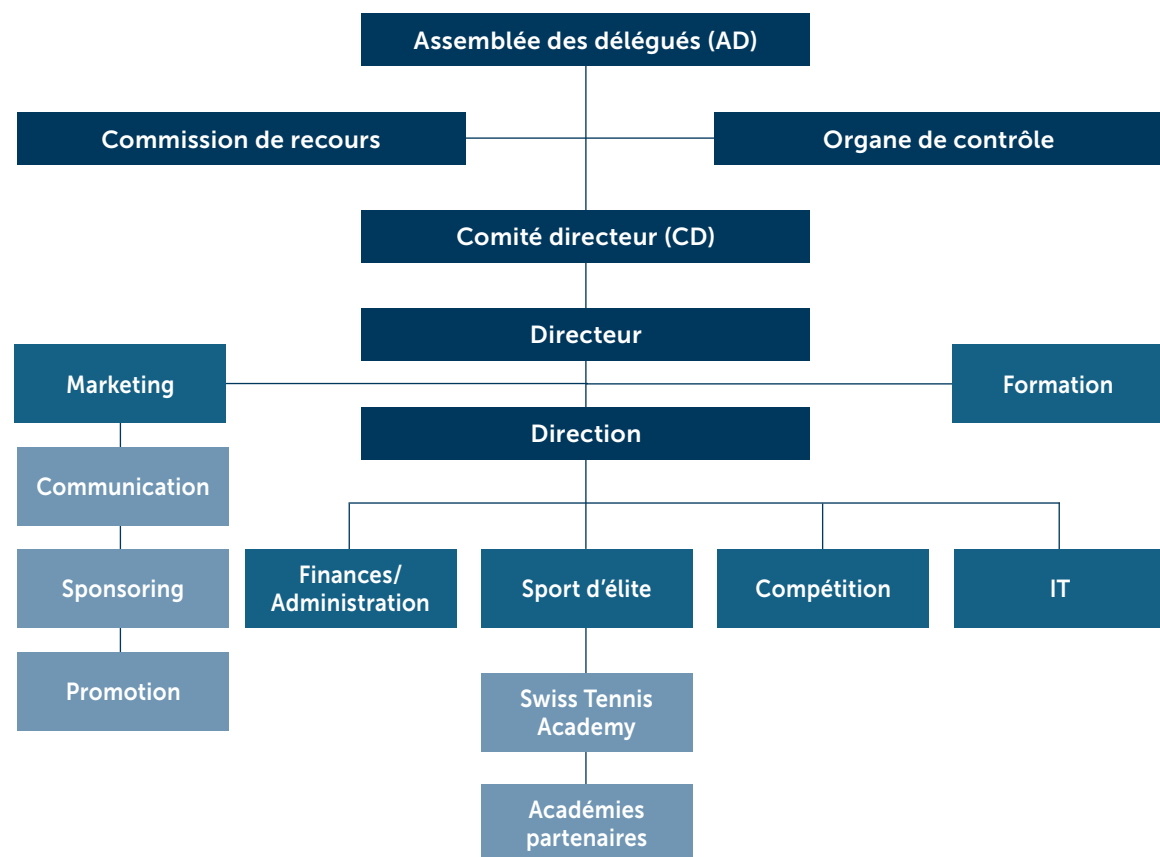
Assemblée des délégués (AD)

Commission de recours

Organe de contrôle

Comité directeur (CD)

Directeur

Marketing

Formation

Direction

Communication

Sponsoring

Promotion

Finances/
Administration

Sport d'élite

Compétition

IT

Swiss Tennis
Academy

Académies
partenaires